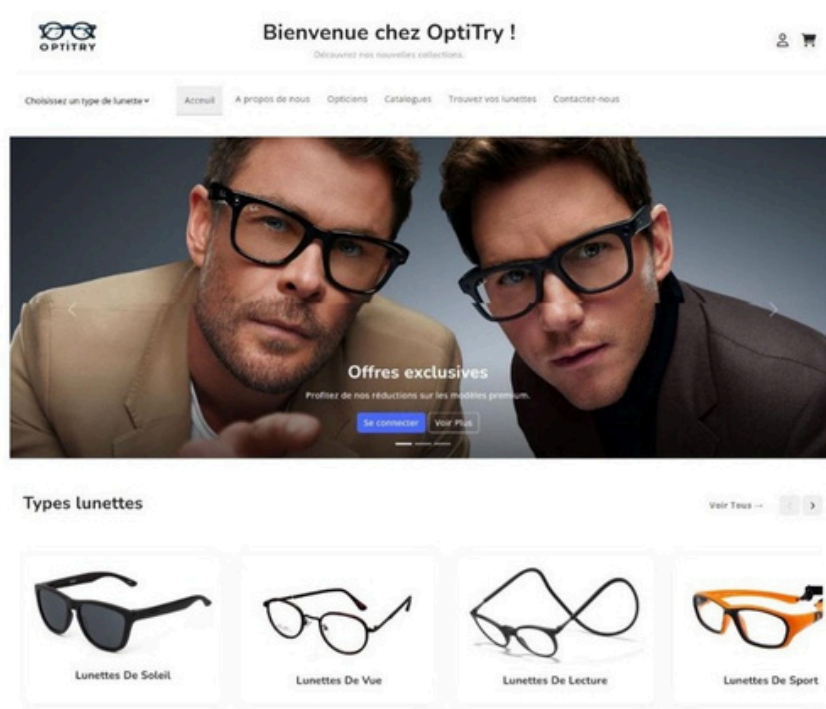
OPTITRY

Bienvenue chez OptiTry !

Découvrez nos nouvelles collections.

Choisissez un type de lunette

Acceuil

A propos de nous

Opticiens

Catalogues

Trouvez vos lunettes

Contactez-nous

Offres exclusives

Profitez de nos réductions sur les modèles premium.

Se connecter

Voir Plus

Types lunettes

Voir Tous →

Lunettes De Soleil

Lunettes De Vue

Lunettes De Lecture

Lunettes De Sport